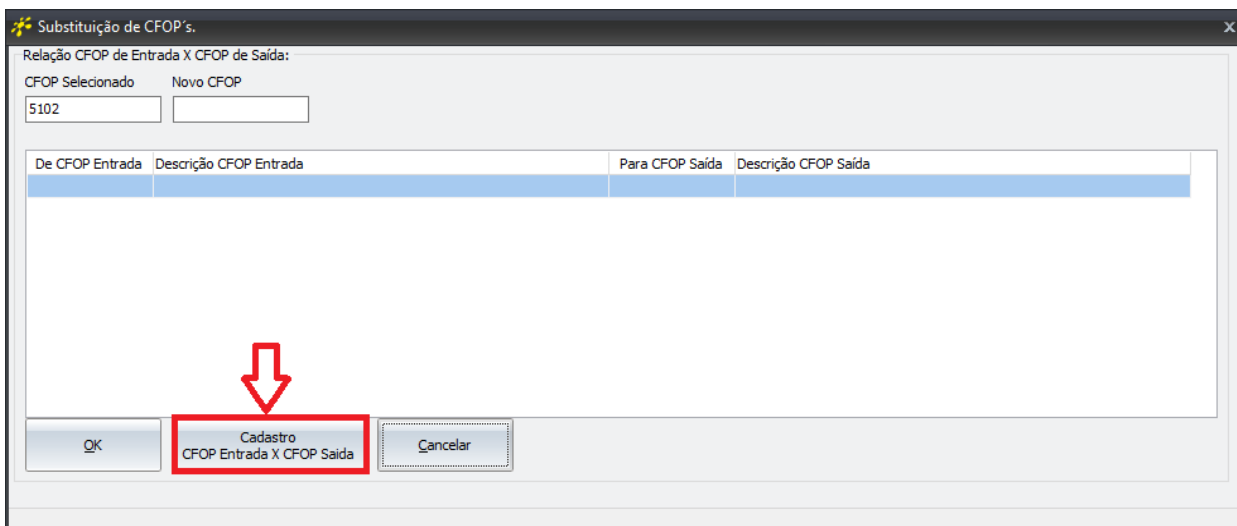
Substituição de CFOP´s.

X

Relação CFOP de Entrada X CFOP de Saída:

CFOP Selecionado

5102

Novo CFOP

| De CFOP Entrada | Descrição CFOP Entrada | Para CFOP Saída | Descrição CFOP Saída |
|---|---|---|---|
| | | | |

OK

Cadastro
CFOP Entrada X CFOP Saida

Cancelar